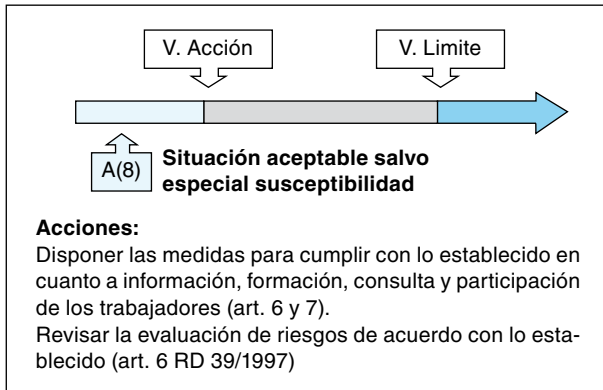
V. Acción

V. Limite

A(8)

Situación aceptable salvo especial susceptibilidad

Acciones:
Disponer las medidas para cumplir con lo establecido en cuanto a información, formación, consulta y participación de los trabajadores (art. 6 y 7).
Revisar la evaluación de riesgos de acuerdo con lo establecido (art. 6 RD 39/1997)